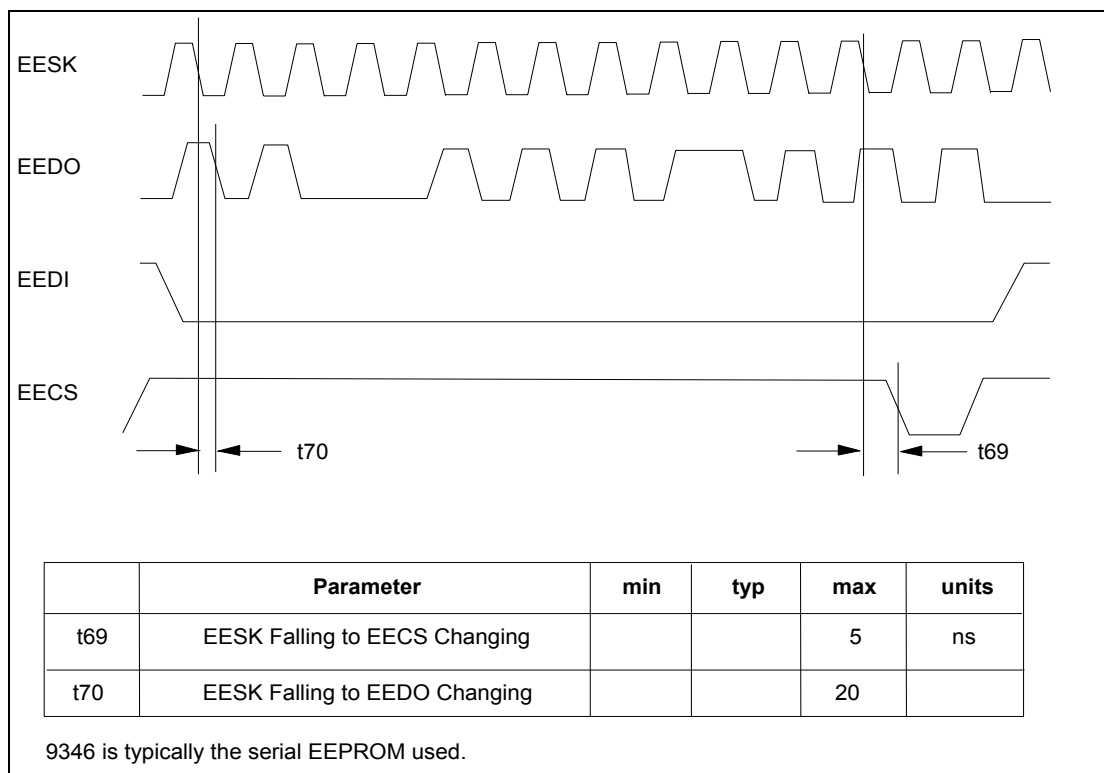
EESK

EEDO

EEDI

EECS

t70

t69

| | Parameter | min | typ | max | units |
|---|---|---|---|---|---|
| t69 | EESK Falling to EECS Changing | | | 5 | ns |
| t70 | EESK Falling to EEDO Changing | | | 20 | |

9346 is typically the serial EEPROM used.